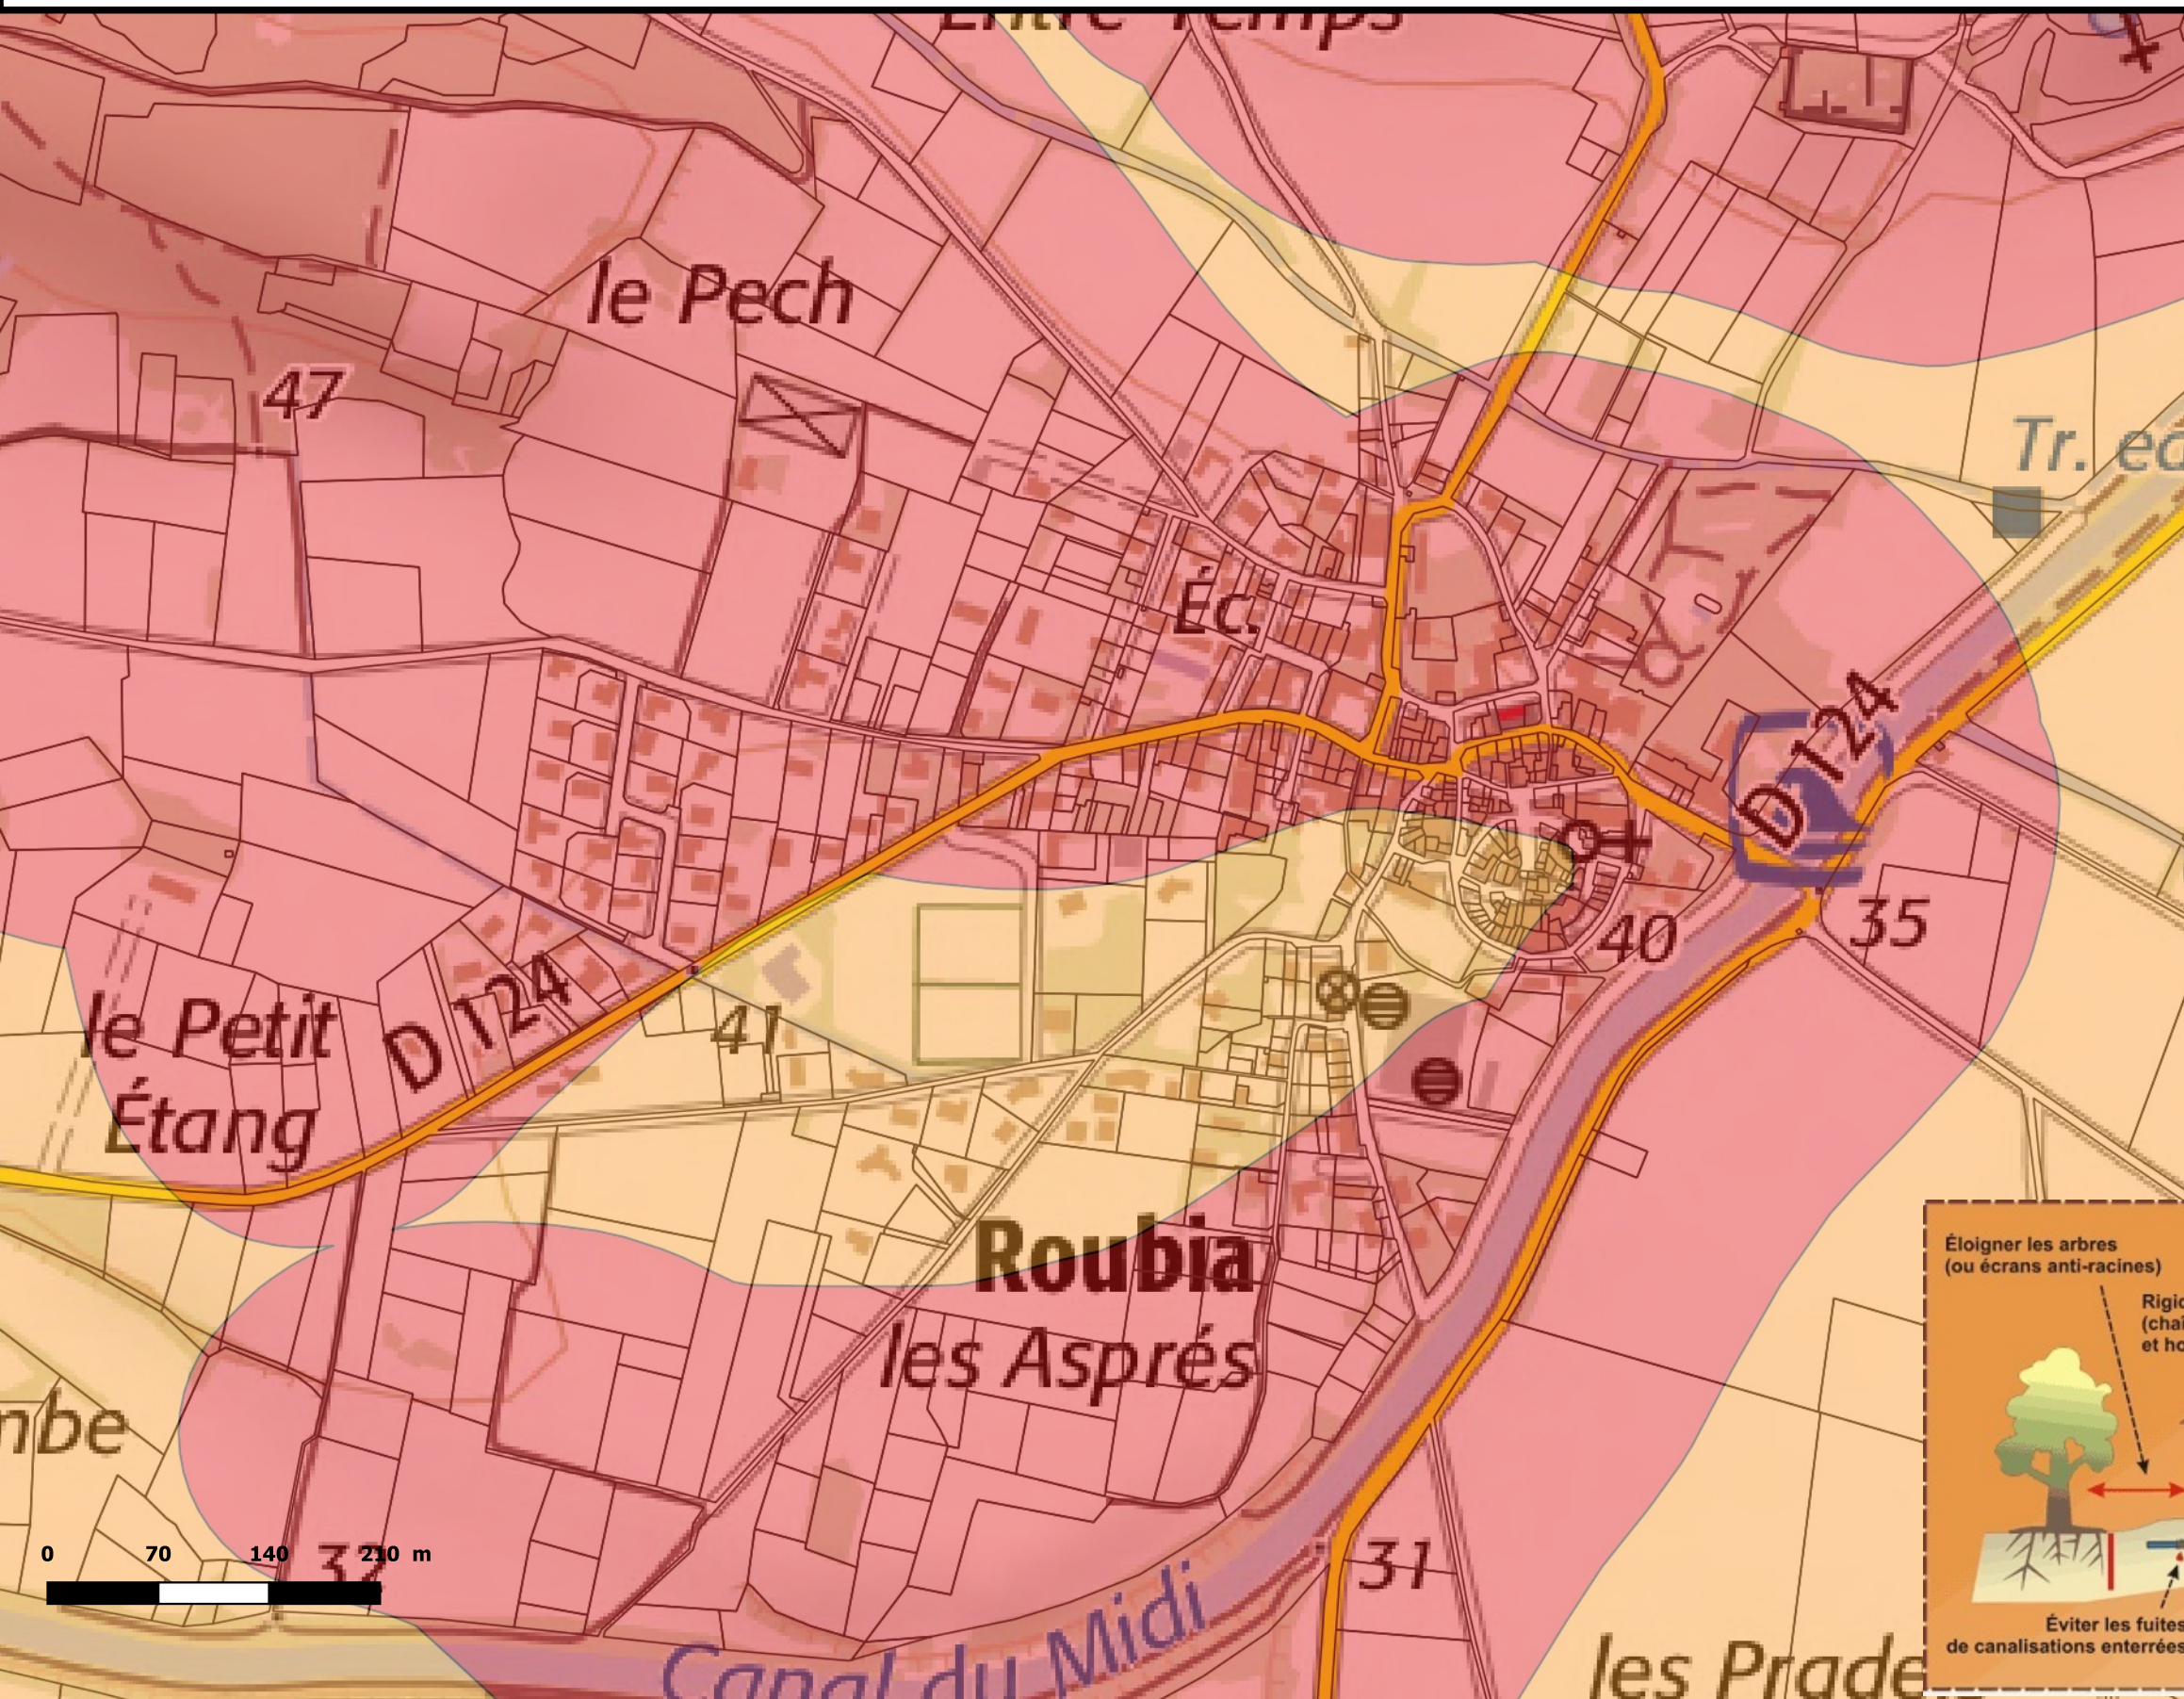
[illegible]

le Pech

47

Éc.

Tr. éc

D 124

35

40

41

le Petit Étang

D 124

Roubia

les Asprés

nbe

0 70 140 210 m

32

31

Canal du Midi

les Prade

Éloigner les arbres (ou écrans anti-racines)

Rigid (chai et ho

Éviter les fuites de canalisations enterrées